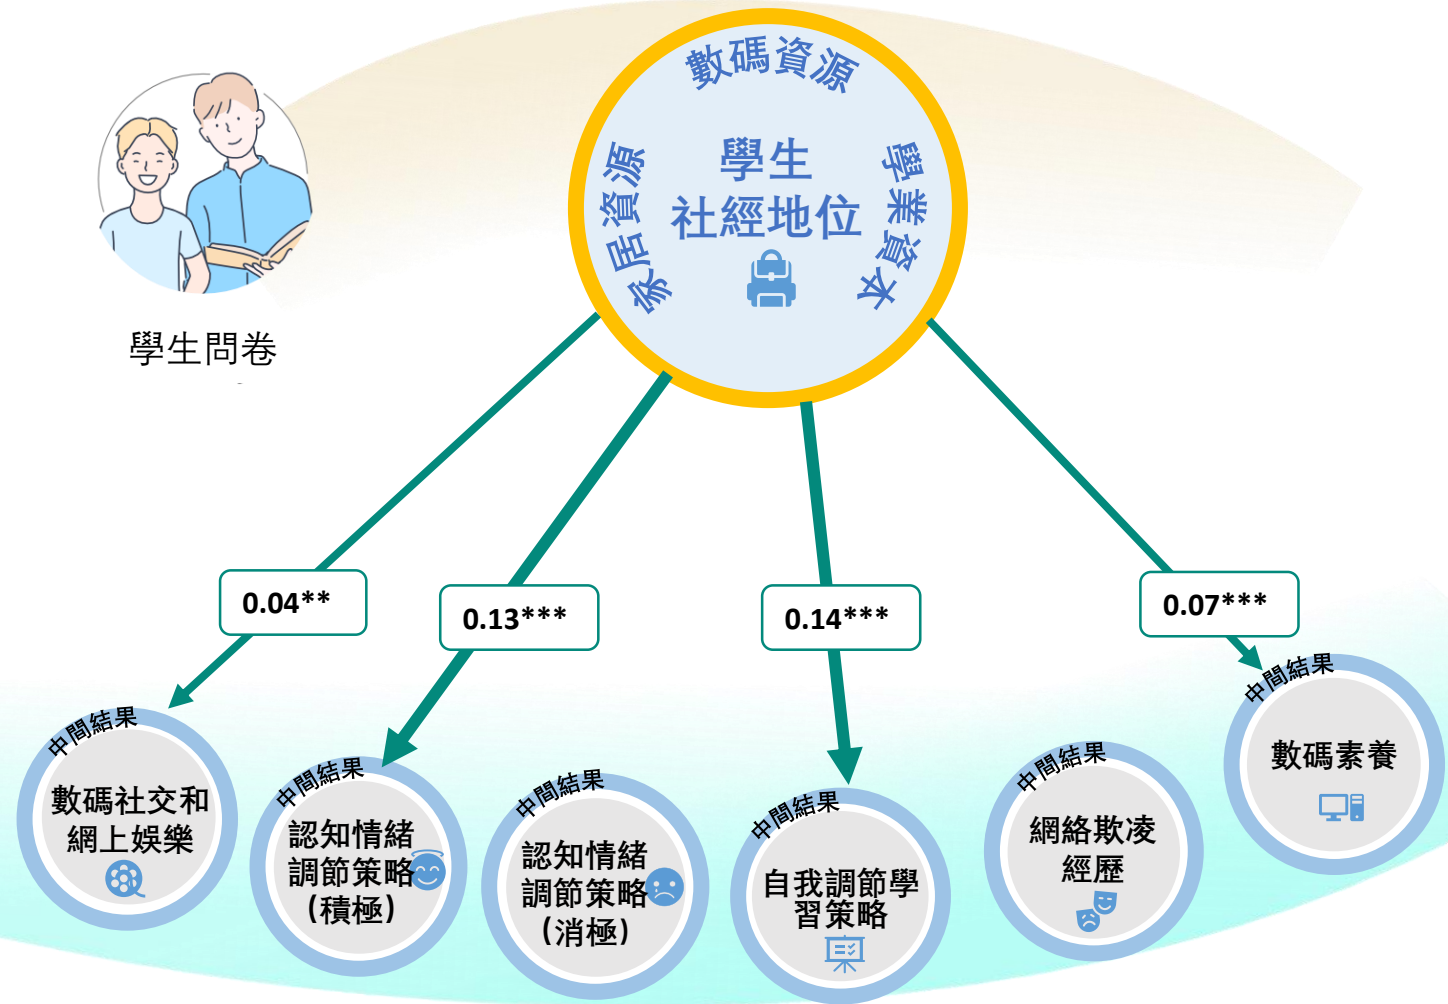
學生問卷

數碼資源

家居資源

學生
社經地位

學業資本

0.04**

0.13***

0.14***

0.07***

中間結果
數碼社交和
網上娛樂

中間結果
認知情緒
調節策略
(積極)

中間結果
認知情緒
調節策略
(消極)

中間結果
自我調節學
習策略

中間結果
網絡欺凌
經歷

中間結果
數碼素養